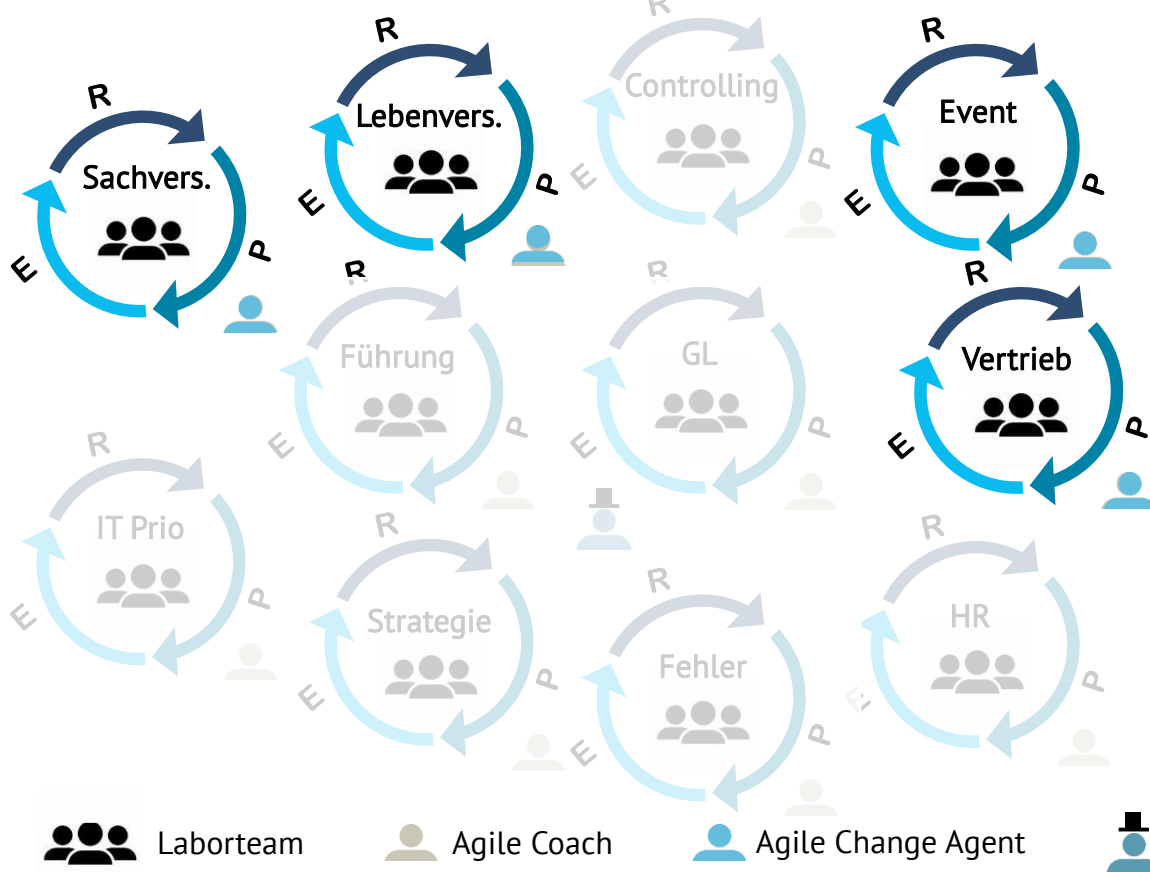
R
Sachvers.
E
P

R
Lebenvers.
E
P

R
Controlling
E
P

R
Event
E
P

R
Führung
E
P

R
GL
E
P

R
Vertrieb
E
P

R
IT Prio
E
P

R
Strategie
E
P

R
Fehler
E
P

R
HR
E
P

Laborteam
Agile Coach
Agile Change Agent